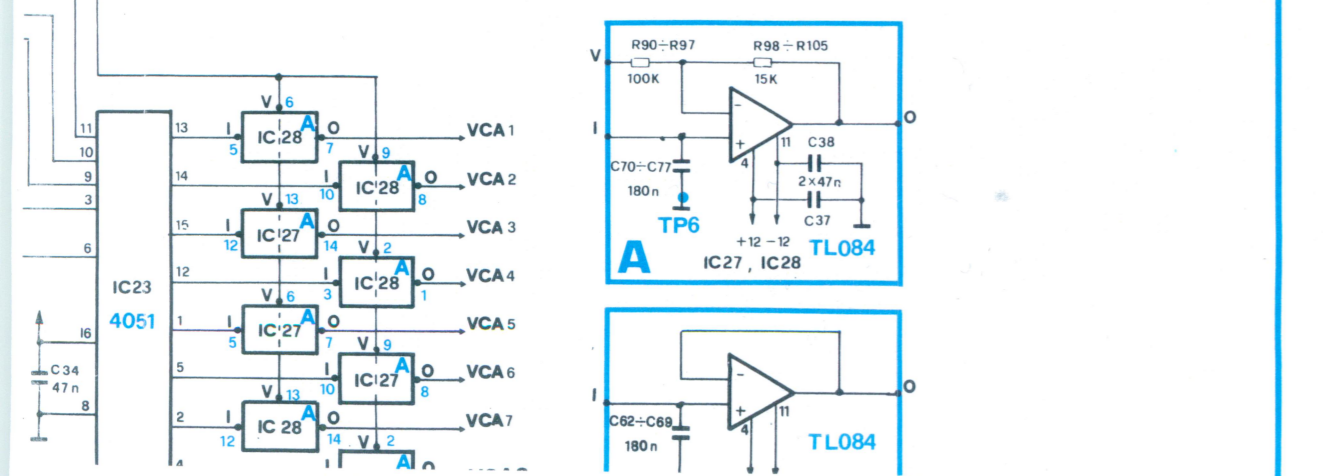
11
10
9
3
6
16
8
C34
47n
IC23
4051
13
14
15
12
1
5
2
4
V 6
I IC 28 A O
5 7
VCA 1
V 9
I IC 28 A O
10 8
VCA 2
V 13
I IC 27 A O
12 14
VCA 3
V 2
I IC 28 A O
3 1
VCA 4
V 6
I IC 27 A O
5 7
VCA 5
V 9
I IC 27 A O
10 8
VCA 6
V 13
I IC 28 A O
12 14
VCA 7
V 2
A O

V
R90÷R97
100K
R98÷R105
15K
I
C70÷C77
180n
TP6
11
4
C38
2×47n
C37
+12 −12
O
A
IC27 , IC28
TL084

I
C62÷C69
180n
11
4
O
TL084